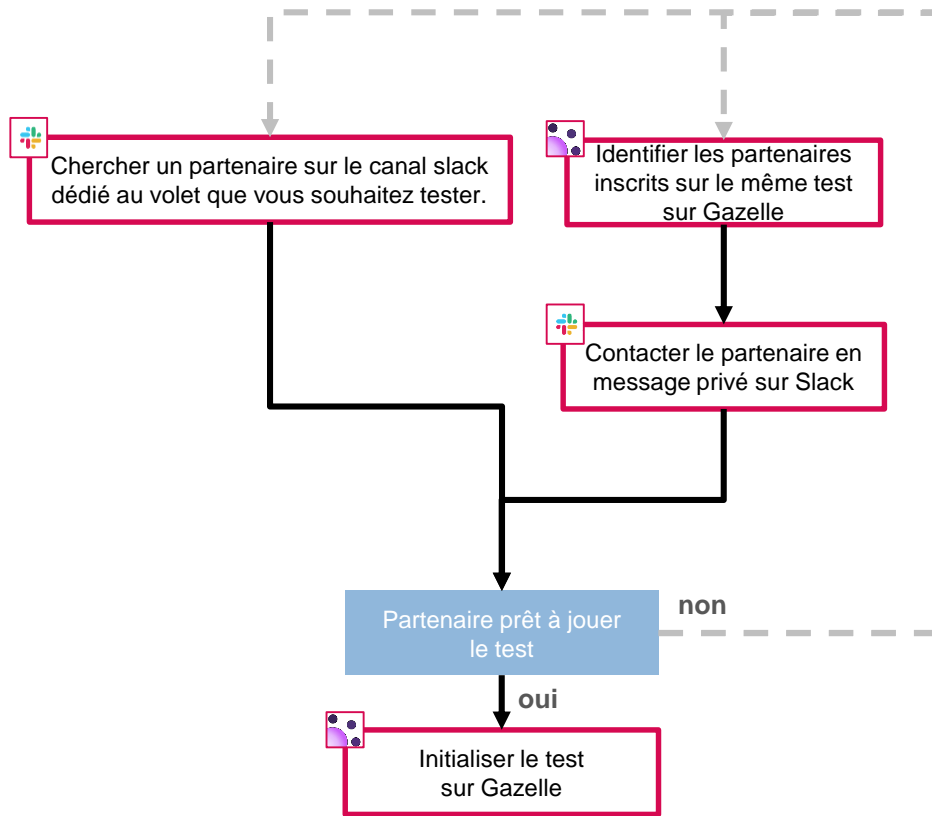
Chercher un partenaire sur le canal slack dédié au volet que vous souhaitez tester.

Identifier les partenaires inscrits sur le même test sur Gazelle

Contacter le partenaire en message privé sur Slack

Partenaire prêt à jouer le test

non

oui

Initialiser le test sur Gazelle